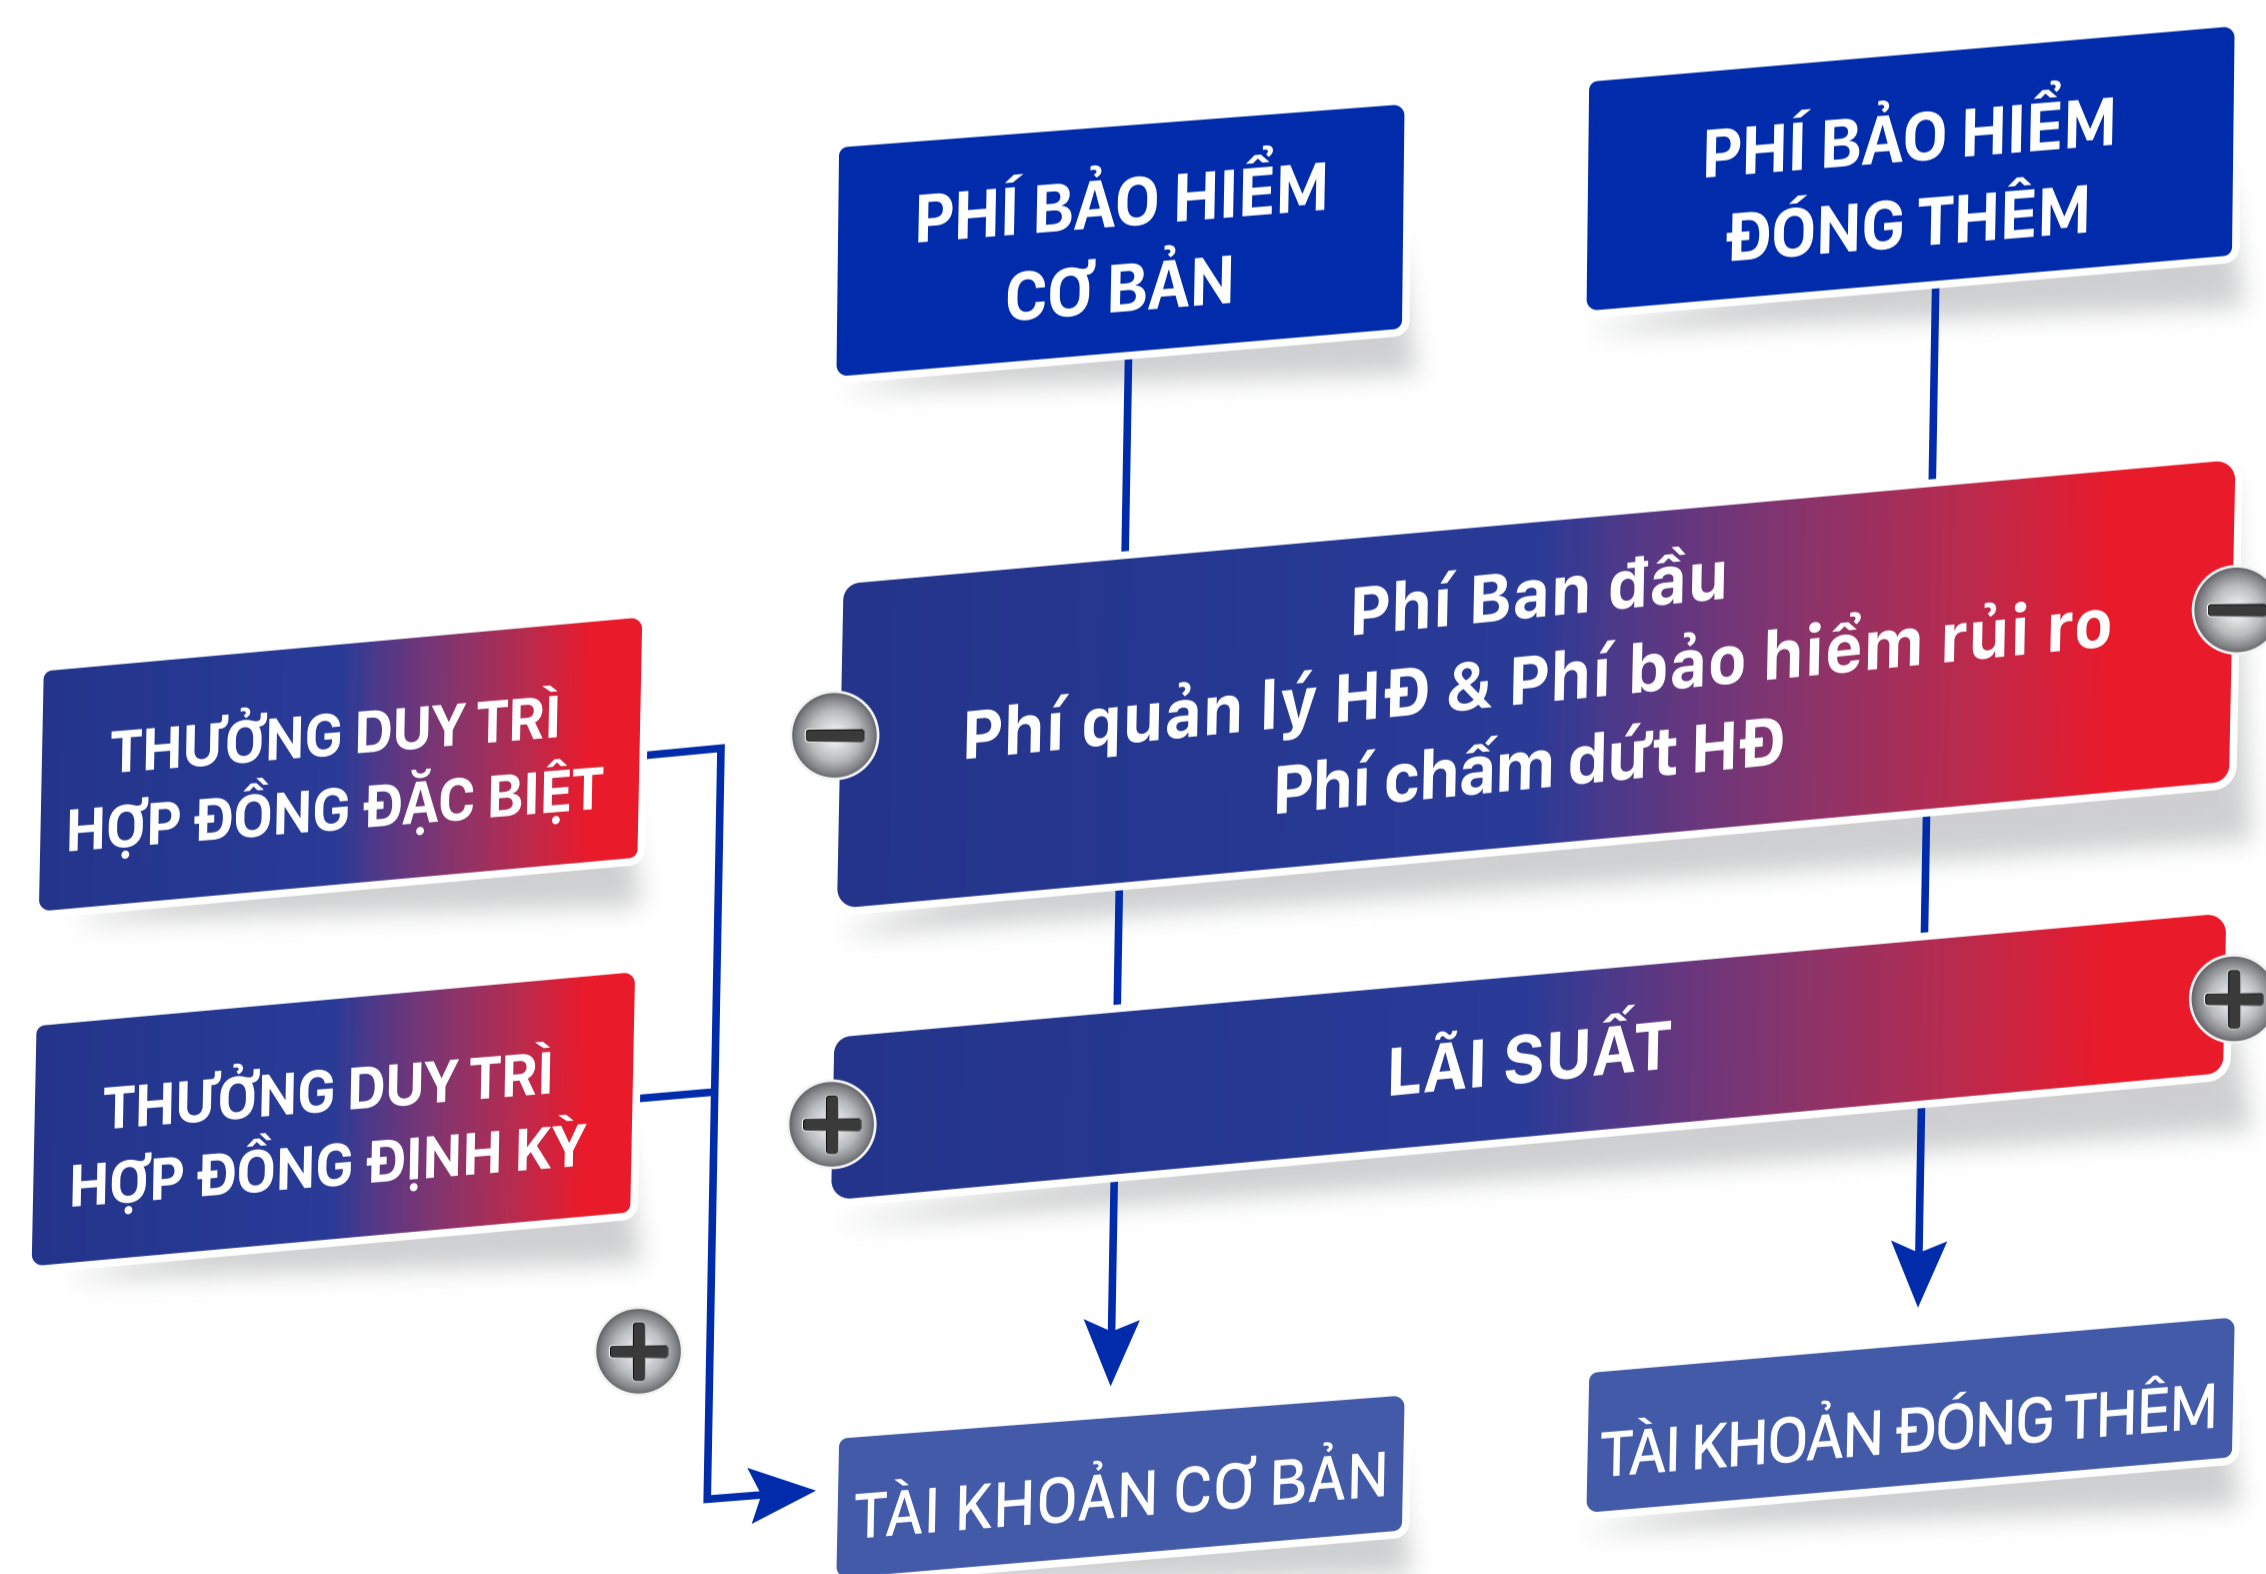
PHÍ BẢO HIỂM CƠ BẢN

PHÍ BẢO HIỂM ĐÓNG THÊM

Phí Ban đầu
Phí quản lý HĐ & Phí bảo hiểm rủi ro
Phí chấm dứt HĐ

THƯỞNG DUY TRÌ HỢP ĐỒNG ĐẶC BIỆT

THƯỞNG DUY TRÌ HỢP ĐỒNG ĐỊNH KỲ

LÃI SUẤT

TÀI KHOẢN CƠ BẢN

TÀI KHOẢN ĐÓNG THÊM